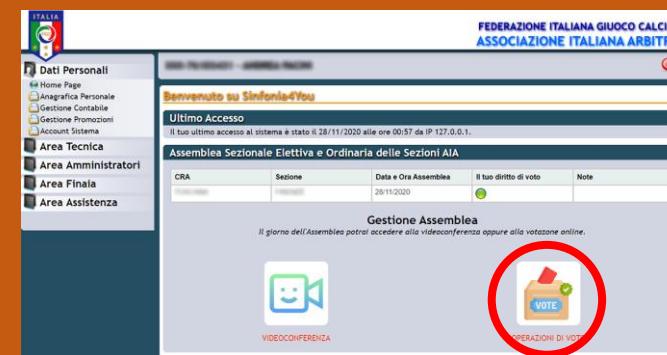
ITALIA

FEDERAZIONE ITALIANA GIUOCO CALCI
ASSOCIAZIONE ITALIANA ARBITR

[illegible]

Dati Personali
Home Page
Anagrafica Personale
Gestione Contabile
Gestione Promozioni
Account Sistema
Area Tecnica
Area Amministratori
Area Finale
Area Assistenza

Benvenuto su Sinfonia4You

Ultimo Accesso
Il tuo ultimo accesso al sistema è stato il 28/11/2020 alle ore 00:57 da IP 127.0.0.1.

Assemblea Sezionale Elettiva e Ordinaria delle Sezioni AIA

| CRA | Sezione | Data e Ora Assemblea | Il tuo diritto di voto | Note |
|---|---|---|---|---|
| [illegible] | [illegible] | 28/11/2020 | | |

Gestione Assemblea
Il giorno dell'Assemblea potrai accedere alla videoconferenza oppure alla votazione online.

VIDEOCONFERENZA

VOTE
OPERAZIONI DI VOTO